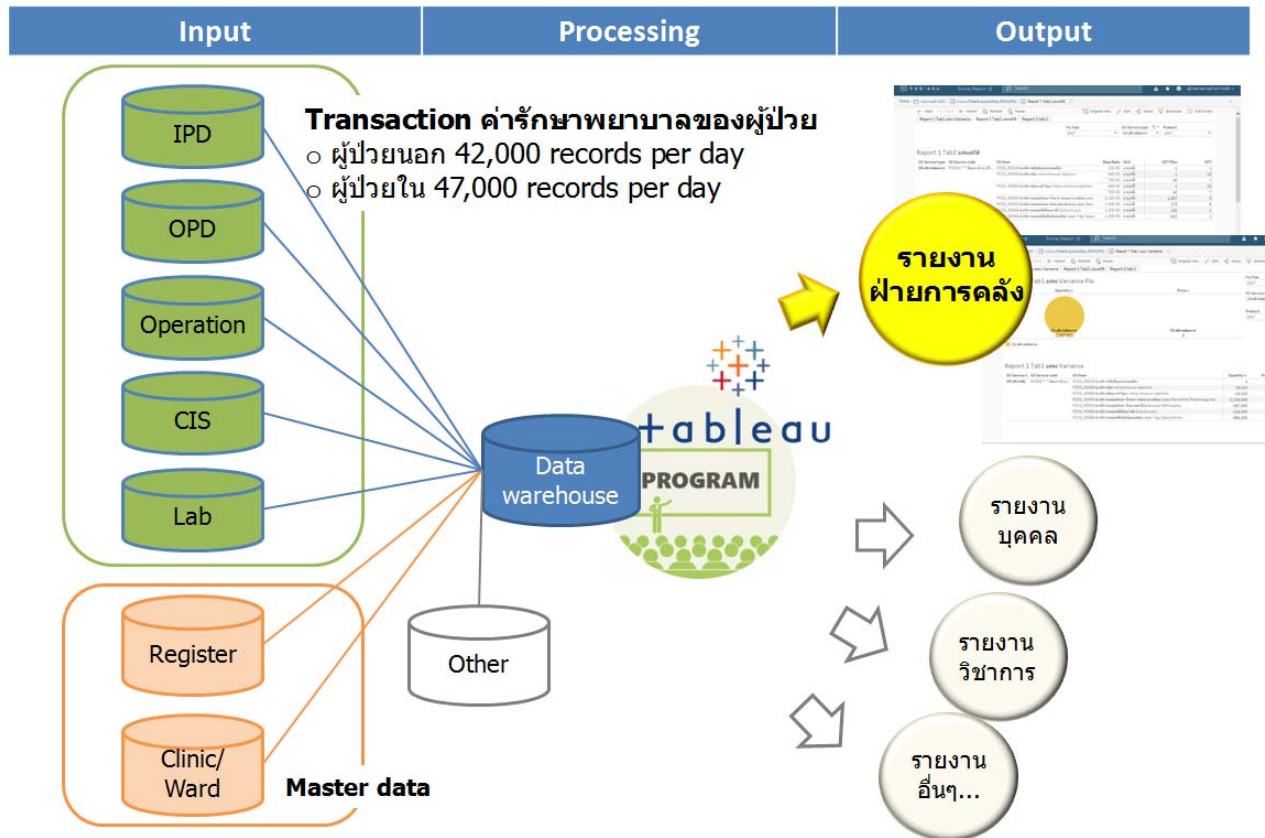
Input

Processing

Output

IPD

OPD

Operation

CIS

Lab

Register

Clinic/ Ward

Master data

Transaction ค่ารักษาพยาบาลของผู้ป่วย
○ ผู้ป่วยนอก 42,000 records per day
○ ผู้ป่วยใน 47,000 records per day

Data warehouse

Other

tableau

PROGRAM

รายงาน ฝ่ายการคลัง

Report 1 Tab2 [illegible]

Report 1 Tab1 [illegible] Variance

รายงาน บุคคล

รายงาน วิชาการ

รายงาน อื่นๆ...